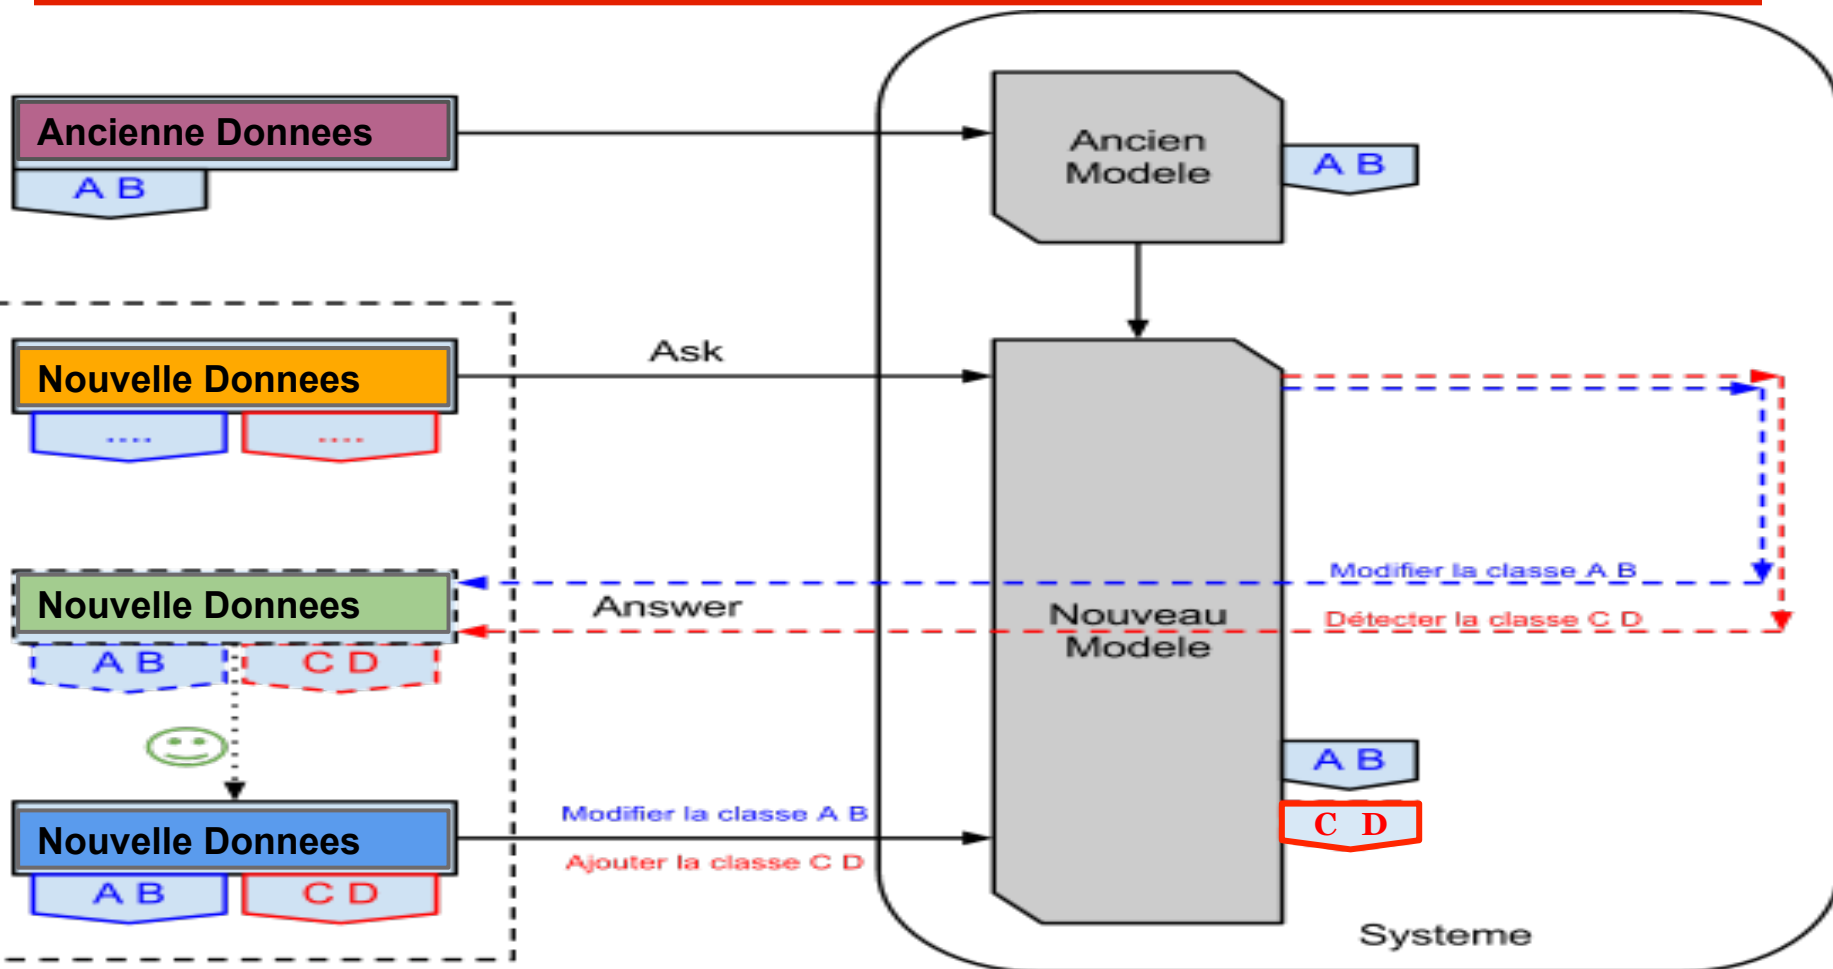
Ancienne Donnees

A B

Ancien Modele

A B

Nouvelle Donnees

....

....

Ask

Nouvelle Donnees

A B

C D

Answer

Modifier la classe A B

Détecter la classe C D

Nouveau Modele

A B

C D

Nouvelle Donnees

A B

C D

Modifier la classe A B

Ajouter la classe C D

Systeme